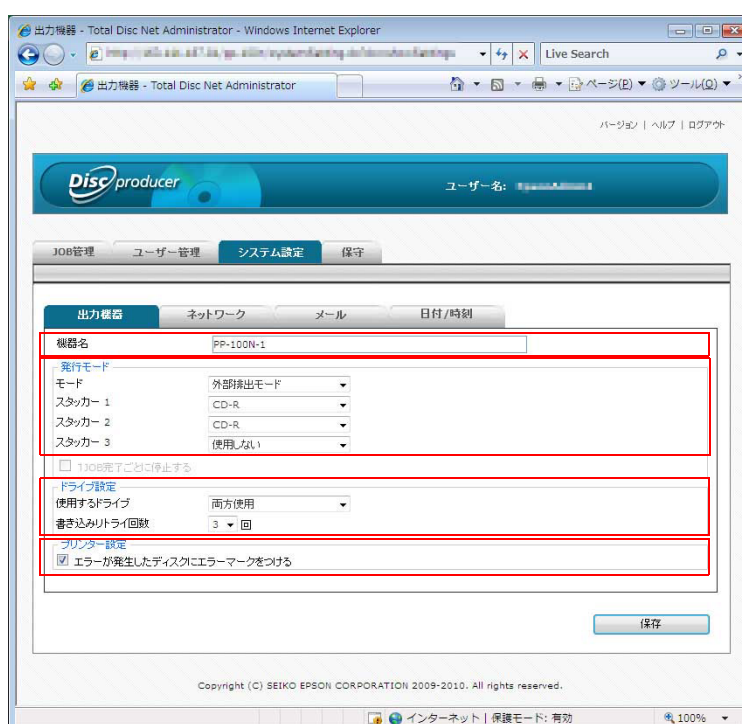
出力機器 - Total Disc Net Administrator - Windows Internet Explorer

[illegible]

Live Search

出力機器 - Total Disc Net Administrator

ページ(P) ツール(O)

バージョン | ヘルプ | ログアウト

Disc producer

ユーザー名: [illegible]

JOB管理　ユーザー管理　システム設定　保守

出力機器　ネットワーク　メール　日付/時刻

| 機器名 | PP-100N-1 |
|---|---|

発行モード

| モード | 外部排出モード |
|---|---|
| スタッカー 1 | CD-R |
| スタッカー 2 | CD-R |
| スタッカー 3 | 使用しない |

1JOB完了ごとに停止する

ドライブ設定

| 使用するドライブ | 両方使用 |
|---|---|
| 書き込みリトライ回数 | 3 回 |

プリンター設定

エラーが発生したディスクにエラーマークをつける

保存

Copyright (C) SEIKO EPSON CORPORATION 2009-2010. All rights reserved.

インターネット | 保護モード: 有効　100%